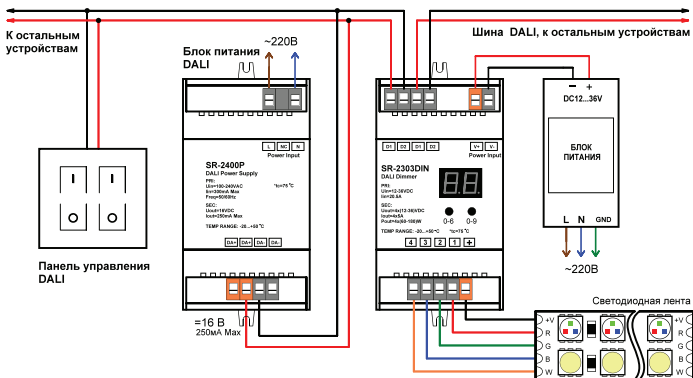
К остальным устройствам

Шина DALI, к остальным устройствам

Блок питания DALI

~220В

L NC N
Power Input

SR-2400P
DALI Power Supply

PRI:
Uin=100-240VAC
Iin=300mA Max
Freq=50/60Hz

*tc=75°C

SEC:
Uout=16VDC
Iout=250mA Max

TEMP RANGE: -20...+50°C

DA+ DA+ DA- DA-

=16 В
250мА Max

Панель управления DALI

D1 D2 D1 D2

V+ V-
Power Input

SR-2303DIN
DALI Dimmer

PRI:
Uin=12-36VDC
Iin=20.5A

SEC:
Uout=4x(12-36)VDC
Iout=4x5A
Pout=4x(60-180)W

0-6 0-9

*tc=75°C

TEMP RANGE: -20...+50°C

4 3 2 1 +

– +
DC12...36V

БЛОК ПИТАНИЯ

L N GND

~220В

Светодиодная лента

+V
R
G
B
W